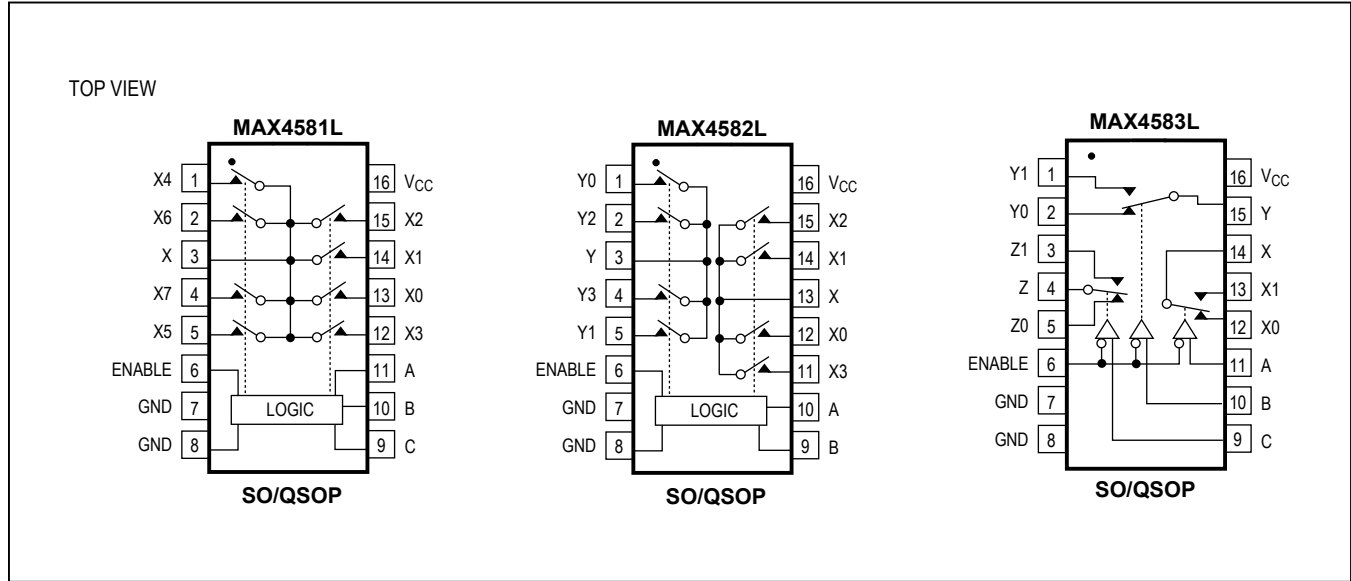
TOP VIEW

MAX4581L

| | | | |
|---|---|---|---|
| X4 | 1 | 16 | $V_{CC}$ |
| X6 | 2 | 15 | X2 |
| X | 3 | 14 | X1 |
| X7 | 4 | 13 | X0 |
| X5 | 5 | 12 | X3 |
| ENABLE | 6 | 11 | A |
| GND | 7 | 10 | B |
| GND | 8 | 9 | C |

LOGIC

SO/QSOP

MAX4582L

| | | | |
|---|---|---|---|
| Y0 | 1 | 16 | $V_{CC}$ |
| Y2 | 2 | 15 | X2 |
| Y | 3 | 14 | X1 |
| Y3 | 4 | 13 | X |
| Y1 | 5 | 12 | X0 |
| ENABLE | 6 | 11 | X3 |
| GND | 7 | 10 | A |
| GND | 8 | 9 | B |

LOGIC

SO/QSOP

MAX4583L

| | | | |
|---|---|---|---|
| Y1 | 1 | 16 | $V_{CC}$ |
| Y0 | 2 | 15 | Y |
| Z1 | 3 | 14 | X |
| Z | 4 | 13 | X1 |
| Z0 | 5 | 12 | X0 |
| ENABLE | 6 | 11 | A |
| GND | 7 | 10 | B |
| GND | 8 | 9 | C |

SO/QSOP